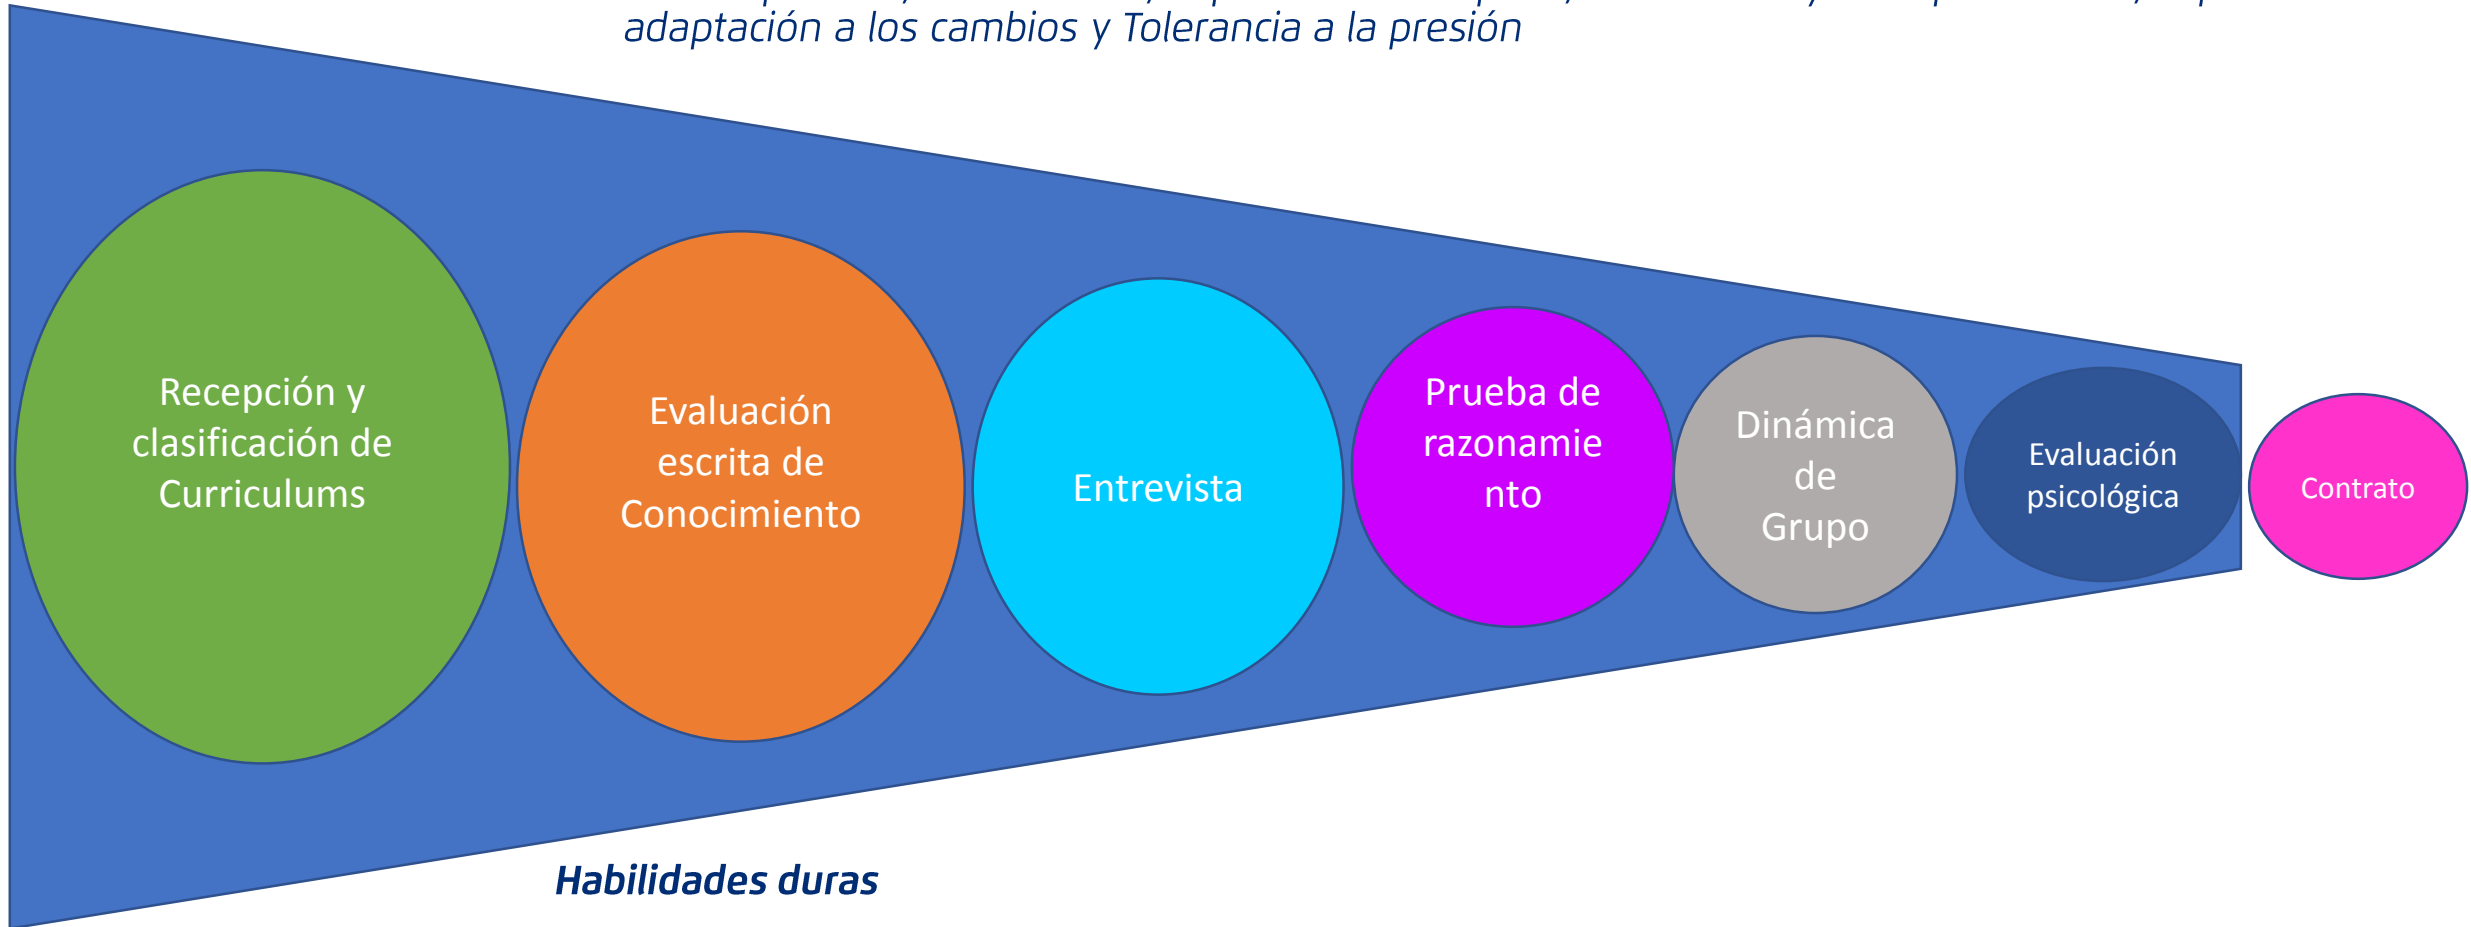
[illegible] adaptación a los cambios y Tolerancia a la presión

Recepción y clasificación de Curriculums

Evaluación escrita de Conocimiento

Entrevista

Prueba de razonamie nto

Dinámica de Grupo

Evaluación psicológica

Contrato

Habilidades duras